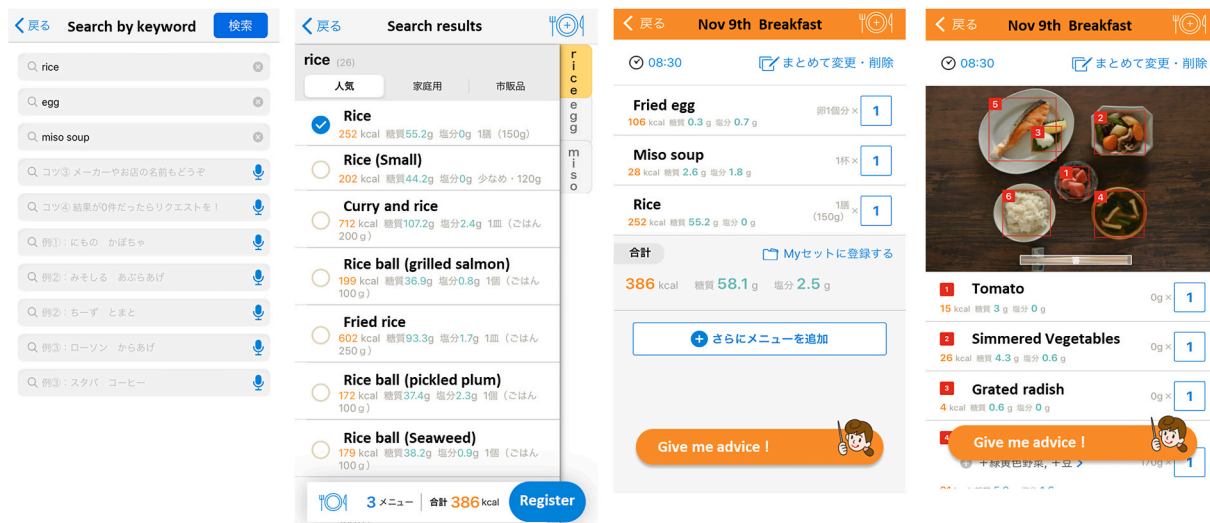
< 戻る Search by keyword 検索

rice
egg
miso soup
コツ③ メーカーやお店の名前もどうぞ
コツ④ 結果が0件だったらリクエストを！
例①：にもの かぼちゃ
例②：みそしる あぶらあげ
例②：ちーず とまと
例③：ローソン からあげ
例③：スタバ コーヒー

< 戻る Search results

rice (26)
人気 家庭用 市販品
r i c e
e g g
m i s o

Rice
252 kcal 糖質55.2g 塩分0g 1膳（150g）

Rice (Small)
202 kcal 糖質44.2g 塩分0g 少なめ・120g

Curry and rice
712 kcal 糖質107.2g 塩分2.4g 1皿（ごはん200g）

Rice ball (grilled salmon)
199 kcal 糖質36.9g 塩分0.8g 1個（ごはん100g）

Fried rice
602 kcal 糖質93.3g 塩分1.7g 1皿（ごはん250g）

Rice ball (pickled plum)
172 kcal 糖質37.4g 塩分2.3g 1個（ごはん100g）

Rice ball (Seaweed)
179 kcal 糖質38.2g 塩分0.9g 1個（ごはん100g）

3 メニュー 合計 386 kcal Register

< 戻る Nov 9th Breakfast

08:30 まとめて変更・削除

Fried egg
106 kcal 糖質 0.3 g 塩分 0.7 g 卵1個分 × 1

Miso soup
28 kcal 糖質 2.6 g 塩分 1.8 g 1杯 × 1

Rice
252 kcal 糖質 55.2 g 塩分 0 g 1膳 (150g) × 1

合計 Myセットに登録する
386 kcal 糖質 58.1 g 塩分 2.5 g

さらにメニューを追加

Give me advice !

< 戻る Nov 9th Breakfast

08:30 まとめて変更・削除

5 2 3 1 6 4

1 Tomato
15 kcal 糖質 3 g 塩分 0 g 0g × 1

2 Simmered Vegetables
26 kcal 糖質 4.3 g 塩分 0.6 g 0g × 1

3 Grated radish
4 kcal 糖質 0.6 g 塩分 0 g 0g × 1

4
Give me advice !
＋緑黄色野菜, ＋豆 > 170g × 1